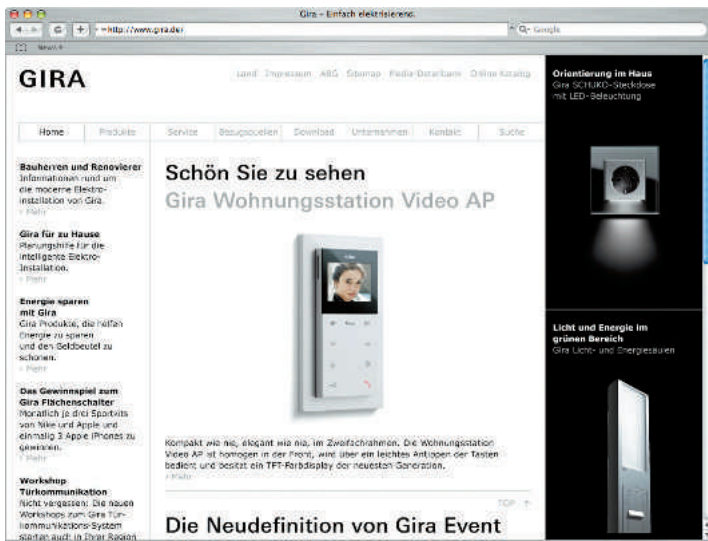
Gira - Einfach elektrisierend.

http://www.gira.de/

Google

News

GIRA

Land Impressum AGB Sitemap Media-Datenbank Online-Katalog

Home Produkte Service Bezugsquellen Download Unternehmen Kontakt Suche

Bauherren und Renovierer
Informationen rund um die moderne Elektroinstallation von Gira.
> Mehr

Gira für zu Hause
Planungshilfe für die intelligente Elektro-Installation.
> Mehr

Energie sparen mit Gira
Gira Produkte, die helfen Energie zu sparen und den Geldbeutel zu schonen.
> Mehr

Das Gewinnspiel zum Gira Flächenschalter
Monatlich je drei Sportkits von Nike und Apple und einmalig 3 Apple iPhones zu gewinnen.
> Mehr

Workshop Türkommunikation
Nicht vergessen: Die neuen Workshops zum Gira Türkommunikations-System starten auch in Ihrer Region

Schön Sie zu sehen
Gira Wohnungsstation Video AP

Kompakt wie nie, elegant wie nie, im Zweifachrahmen. Die Wohnungsstation Video AP ist homogen in der Front, wird über ein leichtes Antippen der Tasten bedient und besitzt ein TFT-Farbdisplay der neuesten Generation.
> Mehr

TOP

Die Neudefinition von Gira Event

Orientierung im Haus
Gira SCHUKO-Steckdose mit LED-Beleuchtung

Licht und Energie im grünen Bereich
Gira Licht- und Energiesäulen